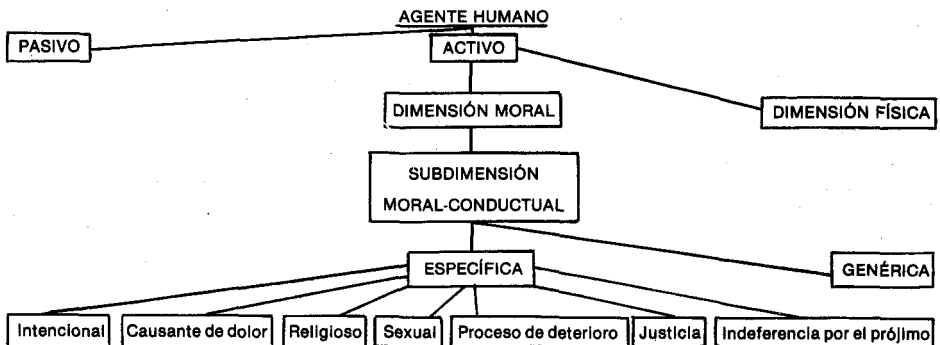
AGENTE HUMANO

PASIVO

ACTIVO

DIMENSIÓN MORAL

DIMENSIÓN FÍSICA

SUBDIMENSIÓN MORAL-CONDUCTUAL

ESPECÍFICA

GENÉRICA

Intencional

Causante de dolor

Religioso

Sexual

Proceso de deterioro

Justicia

Indeferencia por el prójimo